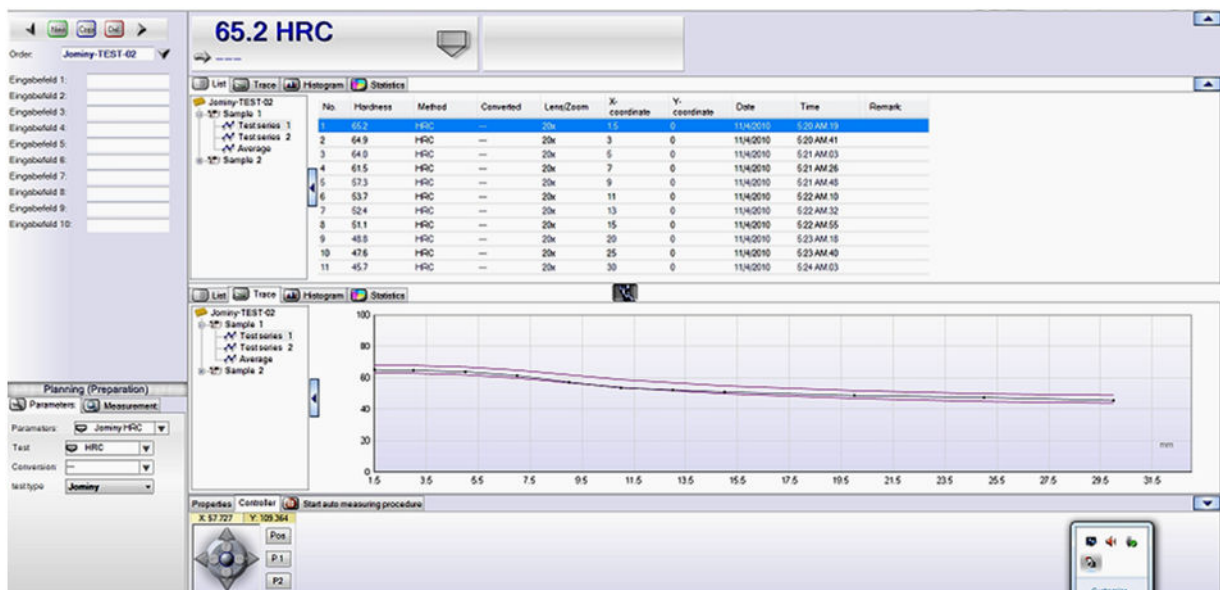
New Copy Del

Order: Jominy-TEST-02

Eingabefeld 1:
Eingabefeld 2:
Eingabefeld 3:
Eingabefeld 4:
Eingabefeld 5:
Eingabefeld 6:
Eingabefeld 7:
Eingabefeld 8:
Eingabefeld 9:
Eingabefeld 10:

65.2 HRC

List Trace Histogram Statistics

Jominy-TEST-02
Sample 1
Test series 1
Test series 2
Average
Sample 2

| No. | Hardness | Method | Converted | Lens/Zoom | X-coordinate | Y-coordinate | Date | Time | Remark |
|---|---|---|---|---|---|---|---|---|---|
| 1 | 65.2 | HRC | --- | 20x | 1.5 | 0 | 11/4/2010 | 5:20 AM:19 | |
| 2 | 64.9 | HRC | --- | 20x | 3 | 0 | 11/4/2010 | 5:20 AM:41 | |
| 3 | 64.0 | HRC | --- | 20x | 5 | 0 | 11/4/2010 | 5:21 AM:03 | |
| 4 | 61.5 | HRC | --- | 20x | 7 | 0 | 11/4/2010 | 5:21 AM:26 | |
| 5 | 57.3 | HRC | --- | 20x | 9 | 0 | 11/4/2010 | 5:21 AM:48 | |
| 6 | 53.7 | HRC | --- | 20x | 11 | 0 | 11/4/2010 | 5:22 AM:10 | |
| 7 | 52.4 | HRC | --- | 20x | 13 | 0 | 11/4/2010 | 5:22 AM:32 | |
| 8 | 51.1 | HRC | --- | 20x | 15 | 0 | 11/4/2010 | 5:22 AM:55 | |
| 9 | 48.8 | HRC | --- | 20x | 20 | 0 | 11/4/2010 | 5:23 AM:18 | |
| 10 | 47.6 | HRC | --- | 20x | 25 | 0 | 11/4/2010 | 5:23 AM:40 | |
| 11 | 45.7 | HRC | --- | 20x | 30 | 0 | 11/4/2010 | 5:24 AM:03 | |

List Trace Histogram Statistics

Jominy-TEST-02
Sample 1
Test series 1
Test series 2
Average
Sample 2

100
80
60
40
20
0
mm
1.5 3.5 5.5 7.5 9.5 11.5 13.5 15.5 17.5 19.5 21.5 23.5 25.5 27.5 29.5 31.5

Planning (Preparation)
Parameters Measurement
Parameters: Jominy HRC
Test: HRC
Conversion: ---
testtype: Jominy

Properties Controller Start auto measuring procedure
X: 57.727 Y: 105.364
Pos
P1
P2